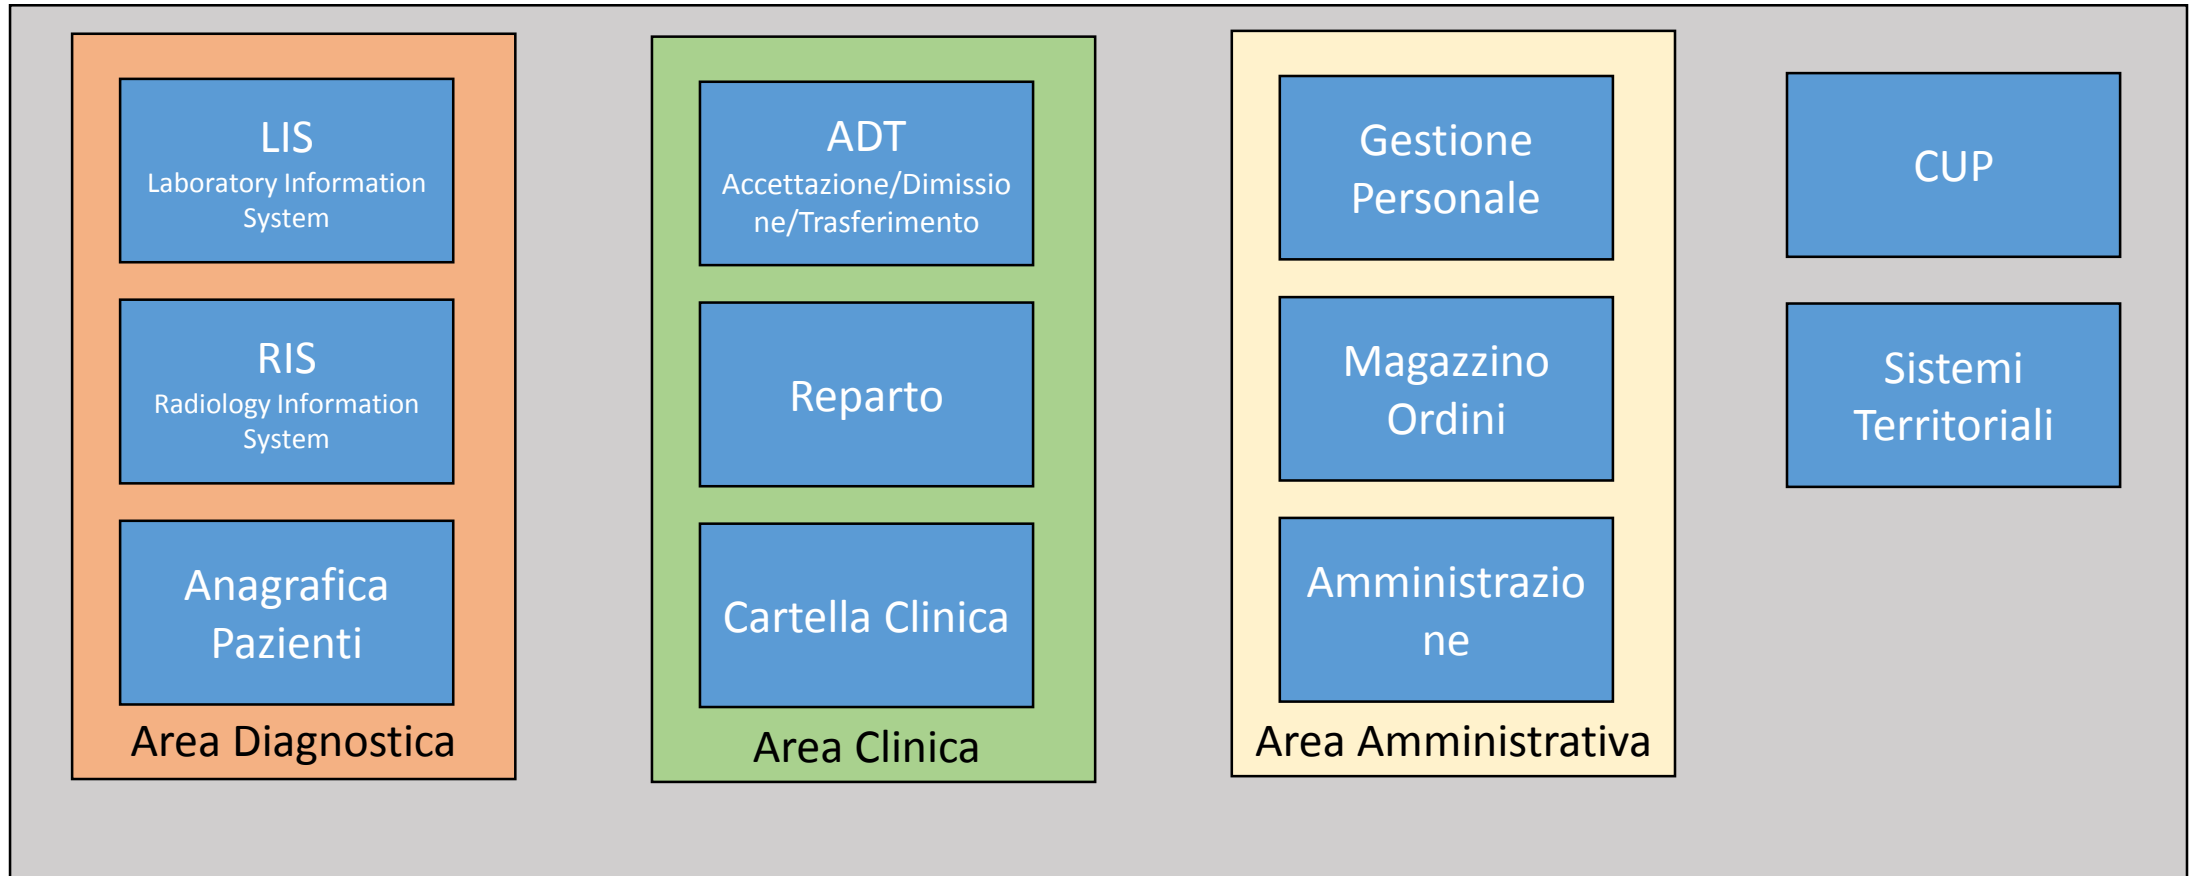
LIS
Laboratory Information System

RIS
Radiology Information System

Anagrafica Pazienti

Area Diagnostica

ADT
Accettazione/Dimissione/Trasferimento

Reparto

Cartella Clinica

Area Clinica

Gestione Personale

Magazzino Ordini

Amministrazione

Area Amministrativa

CUP

Sistemi Territoriali